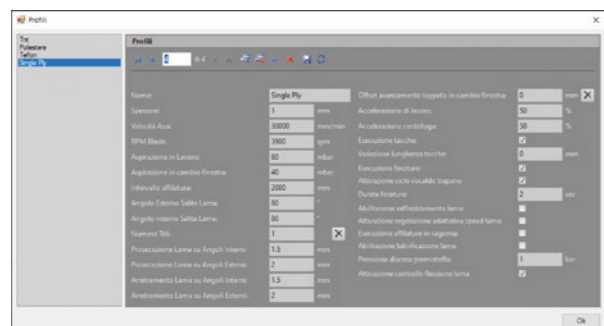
Profili

Tnt
Poliestere
Teflon
Single Ply

Profili

1 di 4

| Nome | Single Ply | |
|---|---|---|
| Spessore | 1 | mm |
| Velocità Assi | 30000 | mm/min |
| RPM Blade | 3900 | rpm |
| Aspirazione in Lavoro | 80 | mbar |
| Aspirazione in cambio finestra | 40 | mbar |
| Intervallo affilatura | 2000 | mm |
| Angolo Esterno Salita Lama | 80 | ° |
| Angolo Interno Salita Lama | 80 | ° |
| Numero Teli | 1 | |
| Prosecuzione Lama su Angoli Interni | 1.5 | mm |
| Prosecuzione Lama su Angoli Esterni | 2 | mm |
| Arretramento Lama su Angoli Interni | 1.5 | mm |
| Arretramento Lama su Angoli Esterni | 2 | mm |

| Offset avanzamento tappeto in cambio finestra | 0 | mm |
|---|---|---|
| Accelerazione di lavoro | 50 | % |
| Accelerazione centrifuga | 50 | % |
| Esecuzione tacche | | |
| Variazione lunghezza tacche | 0 | mm |
| Esecuzione forature | | |
| Attivazione ciclo rucaldo trapano | | |
| Durata foratura | 2 | sec |
| Abilitazione raffreddamento lama | | |
| Attivazione regolazione adattativa speed lama | | |
| Esecuzione affilature in sagomai | | |
| Abilitazione lubrificazione lama | | |
| Pressione discesa pneumoflex | 1 | bar |
| Attivazione controllo flessione lama | | |

Ok